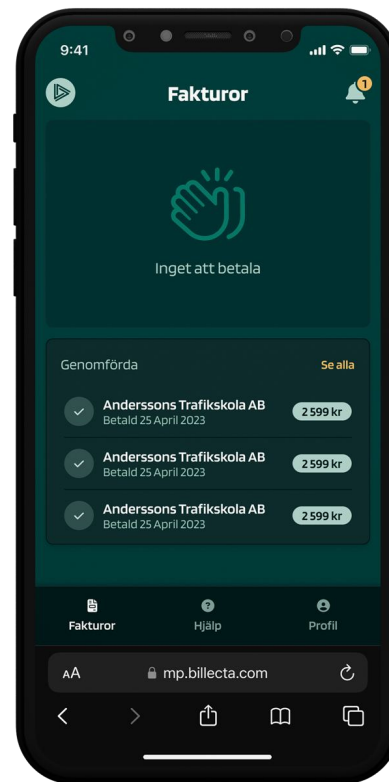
9:41

1

Fakturor

Inget att betala

Genomförda

Se alla

Anderssons Trafikskola AB
Betald 25 April 2023

2 599 kr

Anderssons Trafikskola AB
Betald 25 April 2023

2 599 kr

Anderssons Trafikskola AB
Betald 25 April 2023

2 599 kr

Fakturor

Hjälp

Profil

AA

mp.billecta.com